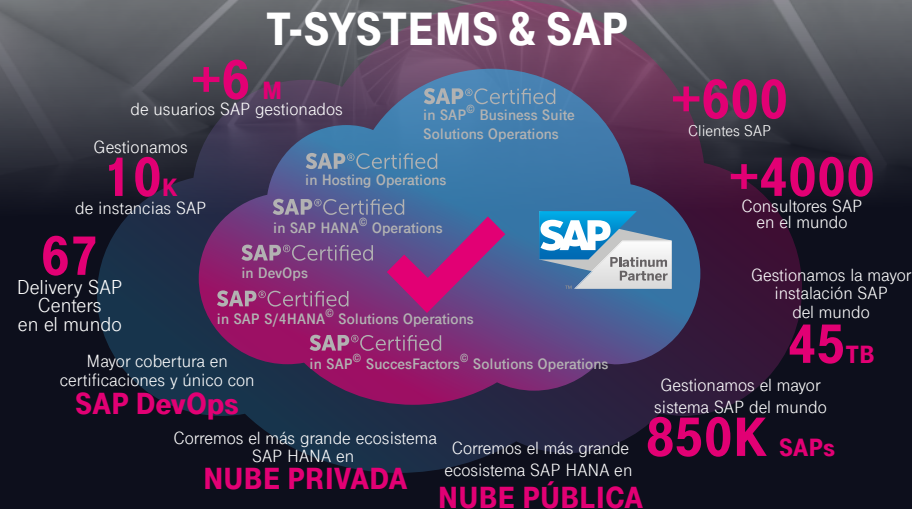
T-SYSTEMS & SAP

+6 M
de usuarios SAP gestionados

Gestionamos
10K
de instancias SAP

67
Delivery SAP Centers en el mundo

Mayor cobertura en certificaciones y único con
SAP DevOps

Corremos el más grande ecosistema SAP HANA en
NUBE PRIVADA

Corremos el más grande ecosistema SAP HANA en
NUBE PÚBLICA

SAP® Certified
in SAP® Business Suite Solutions Operations

SAP® Certified
in Hosting Operations

SAP® Certified
in SAP HANA® Operations

SAP® Certified
in DevOps

SAP® Certified
in SAP S/4HANA® Solutions Operations

SAP® Certified
in SAP® SuccesFactors® Solutions Operations

SAP
Platinum Partner

+600
Clientes SAP

+4000
Consultores SAP en el mundo

Gestionamos la mayor instalación SAP del mundo
45TB

Gestionamos el mayor sistema SAP del mundo
850K SAPs